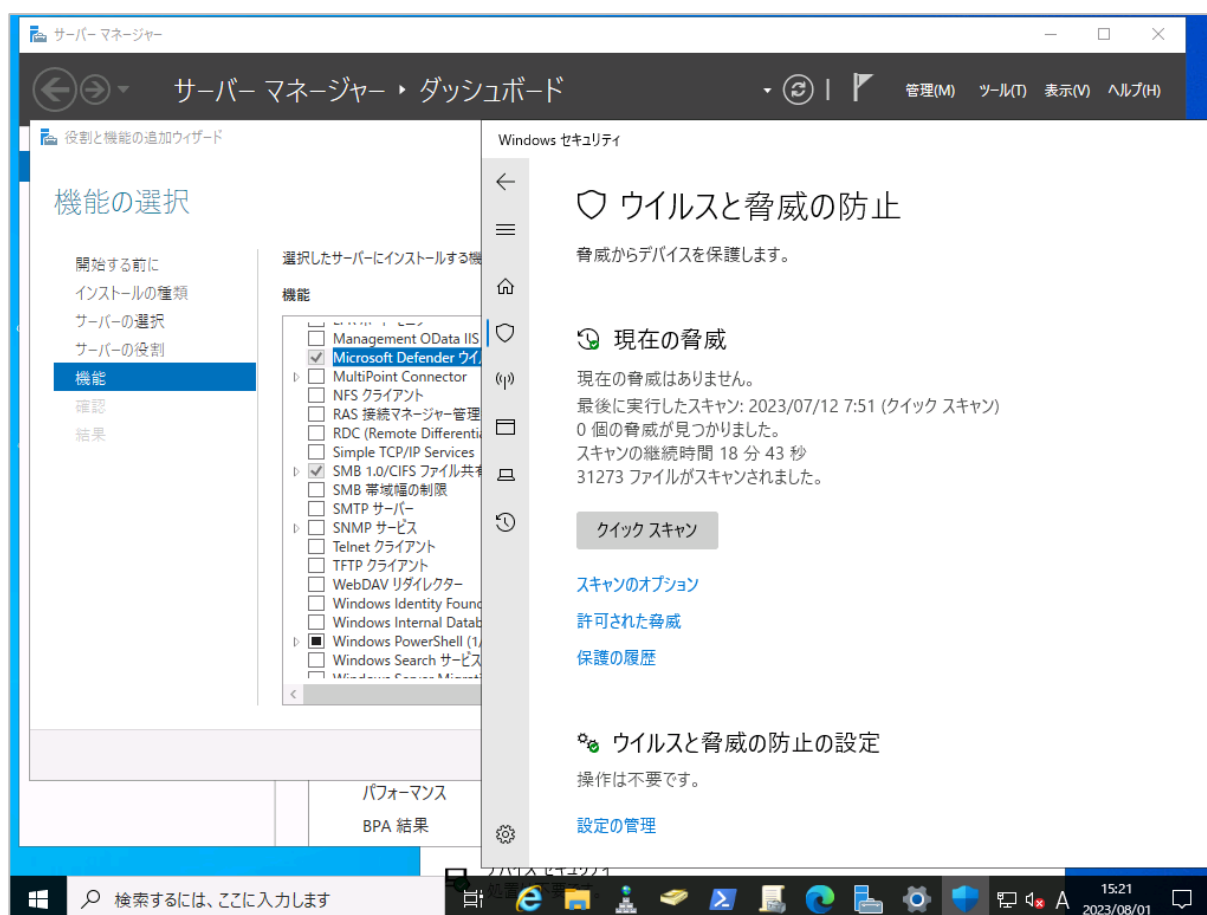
サーバー マネージャー

サーバー マネージャー ▸ ダッシュボード

管理(M) ツール(T) 表示(V) ヘルプ(H)

役割と機能の追加ウィザード

機能の選択

開始する前に
インストールの種類
サーバーの選択
サーバーの役割
機能
確認
結果

選択したサーバーにインストールする機

機能

Management OData IIS
Microsoft Defender ウイ
MultiPoint Connector
NFS クライアント
RAS 接続マネージャー管理
RDC (Remote Differenti
Simple TCP/IP Services
SMB 1.0/CIFS ファイル共有
SMB 帯域幅の制限
SMTP サーバー
SNMP サービス
Telnet クライアント
TFTP クライアント
WebDAV リダイレクター
Windows Identity Found
Windows Internal Datab
Windows PowerShell (1
Windows Search サービス

パフォーマンス
BPA 結果

Windows セキュリティ

ウイルスと脅威の防止

脅威からデバイスを保護します。

現在の脅威

現在の脅威はありません。
最後に実行したスキャン: 2023/07/12 7:51 (クイック スキャン)
0 個の脅威が見つかりました。
スキャンの継続時間 18 分 43 秒
31273 ファイルがスキャンされました。

クイック スキャン

スキャンのオプション

許可された脅威

保護の履歴

ウイルスと脅威の防止の設定

操作は不要です。

設定の管理

検索するには、ここに入力します

15:21
2023/08/01